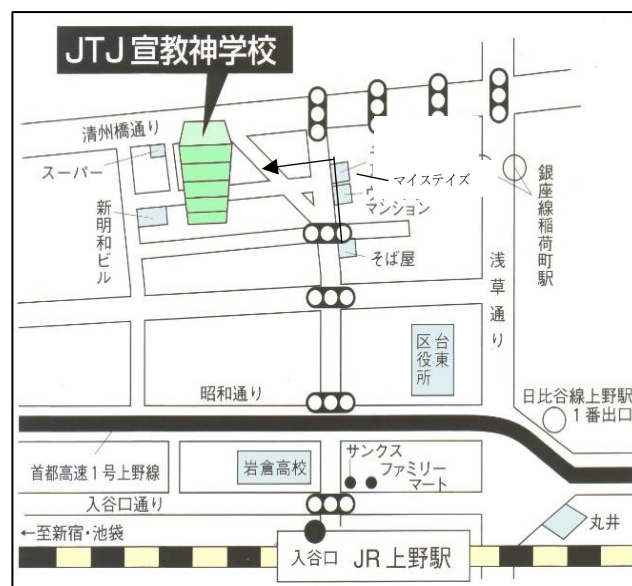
JTJ 宣教神学校

清州橋通り

スーパー

新明和ビル

マイステイズ

マンション

そば屋

銀座線稲荷町駅

浅草通り

台東区役所

昭和通り

日比谷線上野駅 1番出口

首都高速1号上野線

岩倉高校

サンクス ファミリーマート

入谷口通り

←至新宿・池袋

丸井

入谷口 JR 上野駅